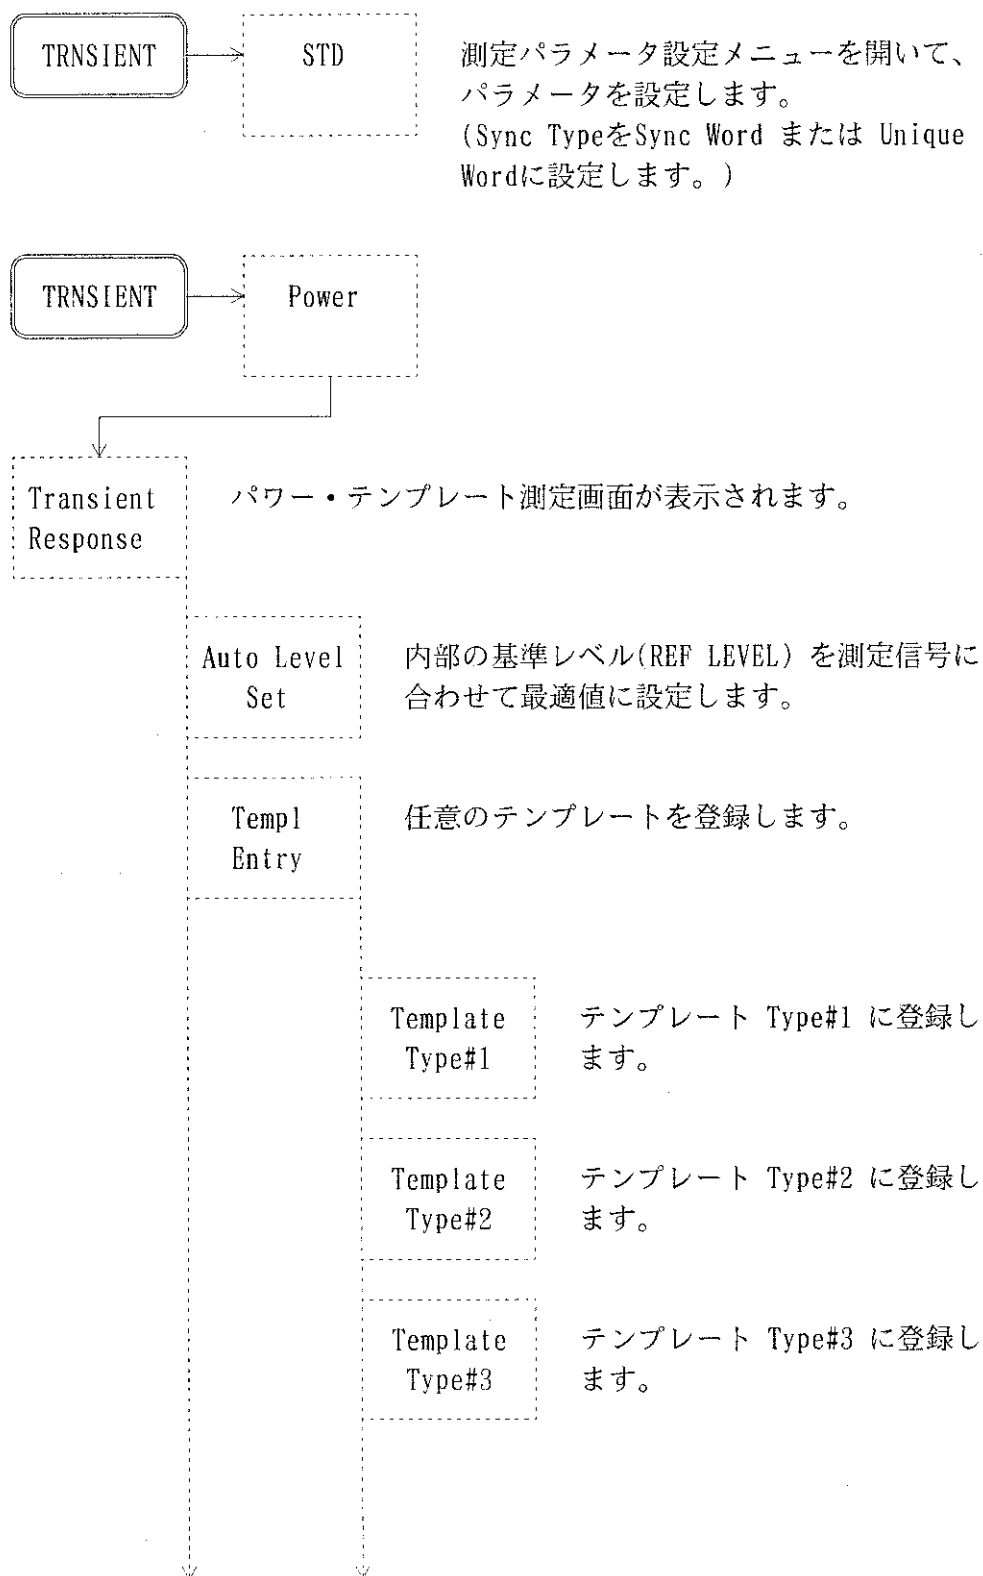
TRNSIENT

STD

測定パラメータ設定メニューを開いて、パラメータを設定します。
(Sync TypeをSync Word または Unique Wordに設定します。)

TRNSIENT

Power

Transient Response

パワー・テンプレート測定画面が表示されます。

Auto Level Set

内部の基準レベル(REF LEVEL) を測定信号に合わせて最適値に設定します。

Templ Entry

任意のテンプレートを登録します。

Template Type#1

テンプレート Type#1 に登録します。

Template Type#2

テンプレート Type#2 に登録します。

Template Type#3

テンプレート Type#3 に登録します。